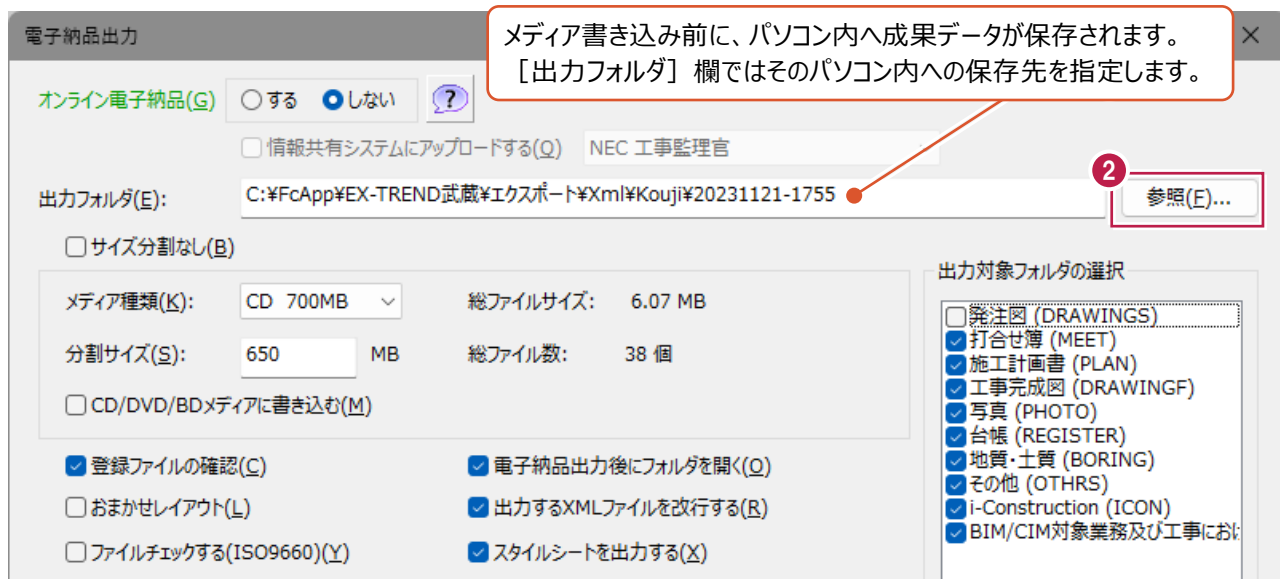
電子納品出力

メディア書き込み前に、パソコン内へ成果データが保存されます。
［出力フォルダ］欄ではそのパソコン内への保存先を指定します。

オンライン電子納品(G) ○する ●しない ?

□ 情報共有システムにアップロードする(Q) NEC 工事監理官

出力フォルダ(E): C:¥FcApp¥EX-TREND武蔵¥エクスポート¥Xml¥Kouji¥20231121-1755

2

参照(F)...

□ サイズ分割なし(B)

メディア種類(K): CD 700MB 総ファイルサイズ: 6.07 MB

分割サイズ(S): 650 MB 総ファイル数: 38 個

□ CD/DVD/BDメディアに書き込む(M)

☑ 登録ファイルの確認(C) ☑ 電子納品出力後にフォルダを開く(O)

□ おまかせレイアウト(L) ☑ 出力するXMLファイルを改行する(R)

□ ファイルチェックする(ISO9660)(Y) ☑ スタイルシートを出力する(X)

出力対象フォルダの選択

□ 発注図 (DRAWINGS)
☑ 打合せ簿 (MEET)
☑ 施工計画書 (PLAN)
☑ 工事完成図 (DRAWINGF)
☑ 写真 (PHOTO)
☑ 台帳 (REGISTER)
☑ 地質・土質 (BORING)
☑ その他 (OTHRS)
☑ i-Construction (ICON)
☑ BIM/CIM対象業務及び工事にお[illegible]